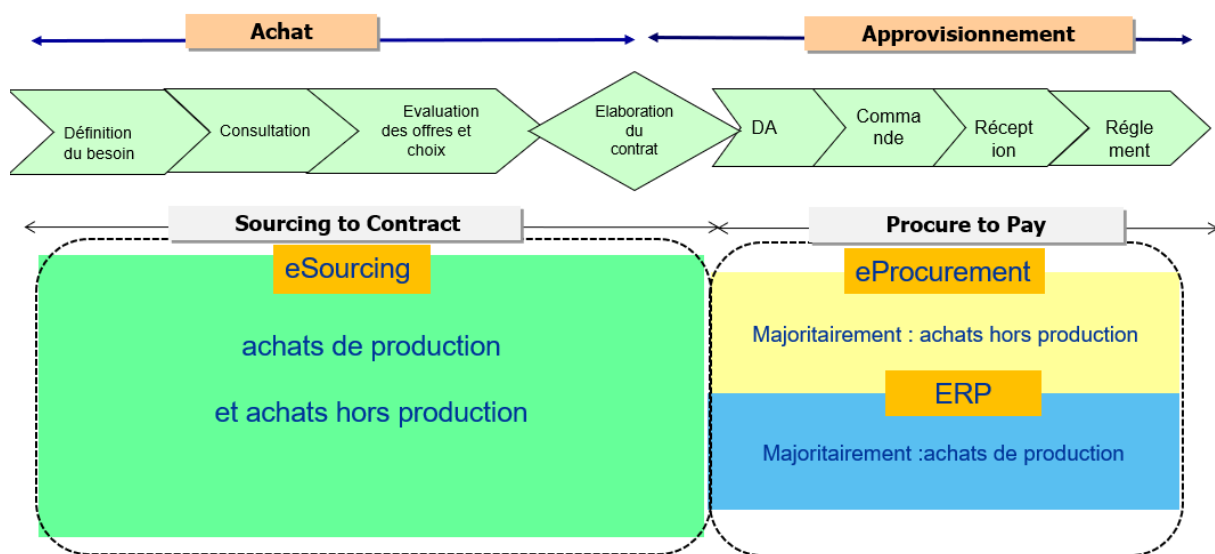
Achat

Approvisionnement

Définition du besoin

Consultation

Evaluation des offres et choix

Elaboration du contrat

DA

Comma nde

Récept ion

Régle ment

Sourcing to Contract

Procure to Pay

eSourcing

achats de production

et achats hors production

eProcurement

Majoritairement : achats hors production

ERP

Majoritairement :achats de production